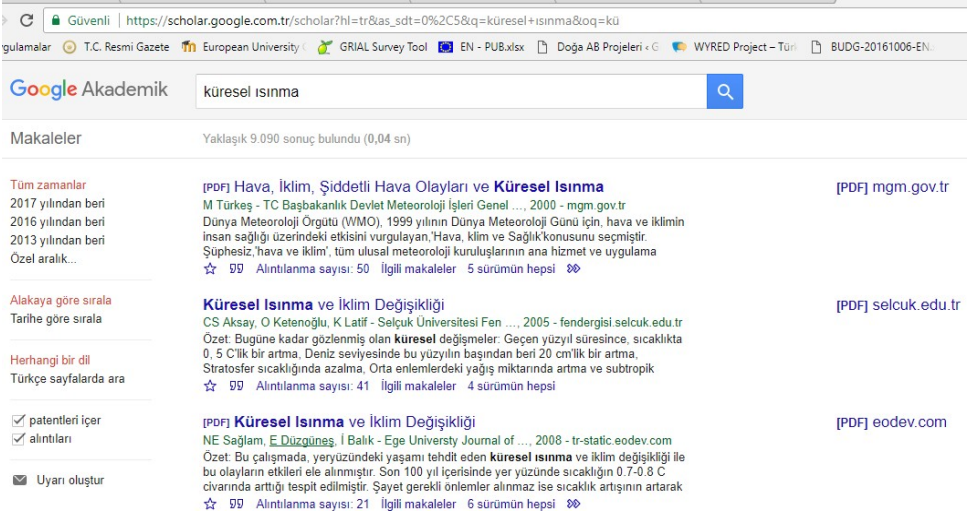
Güvenli | https://scholar.google.com.tr/scholar?hl=tr&as_sdt=0%2C5&q=küresel+ısınma&oq=kü

ygulamalar T.C. Resmi Gazete European University GRIAL Survey Tool EN - PUB.xlsx Doğa AB Projeleri WYRED Project – Türl BUDG-20161006-EN

Google Akademik

küresel ısınma

Makaleler

Yaklaşık 9.090 sonuç bulundu (**0,04** sn)

Tüm zamanlar
2017 yılından beri
2016 yılından beri
2013 yılından beri
Özel aralık...

Alakaya göre sırala
Tarihe göre sırala

Herhangi bir dil
Türkçe sayfalarda ara

patentleri içer
alıntıları

Uyarı oluştur

[PDF] Hava, İklim, Şiddetli Hava Olayları ve **Küresel Isınma**
M Türkeş - TC Başbakanlık Devlet Meteoroloji İşleri Genel ..., 2000 - mgm.gov.tr
Dünya Meteoroloji Örgütü (WMO), 1999 yılının Dünya Meteoroloji Günü için, hava ve iklimin insan sağlığı üzerindeki etkisini vurgulayan,'Hava, klim ve Sağlık'konusunu seçmiştir. Şüphesiz,'hava ve iklim', tüm ulusal meteoroloji kuruluşlarının ana hizmet ve uygulama
Alıntılanma sayısı: 50 İlgili makaleler 5 sürümün hepsi

[PDF] mgm.gov.tr

**Küresel Isınma** ve İklim Değişikliği
CS Aksay, O Ketenoğlu, K Latif - Selçuk Üniversitesi Fen ..., 2005 - fendergisi.selcuk.edu.tr
Özet: Bugüne kadar gözlenmiş olan **küresel** değişmeler: Geçen yüzyıl süresince, sıcaklıkta 0, 5 C'lik bir artma, Deniz seviyesinde bu yüzyılın başından beri 20 cm'lik bir artma, Stratosfer sıcaklığında azalma, Orta enlemlerdeki yağış miktarında artma ve subtropik
Alıntılanma sayısı: 41 İlgili makaleler 4 sürümün hepsi

[PDF] selcuk.edu.tr

[PDF] **Küresel Isınma** ve İklim Değişikliği
NE Sağlam, E Düzgüneş, İ Balık - Ege Universty Journal of ..., 2008 - tr-static.eodev.com
Özet: Bu çalışmada, yeryüzündeki yaşamı tehdit eden **küresel ısınma** ve iklim değişikliği ile bu olayların etkileri ele alınmıştır. Son 100 yıl içerisinde yer yüzünde sıcaklığın 0.7-0.8 C civarında arttığı tespit edilmiştir. Şayet gerekli önlemler alınmaz ise sıcaklık artışının artarak
Alıntılanma sayısı: 21 İlgili makaleler 6 sürümün hepsi

[PDF] eodev.com